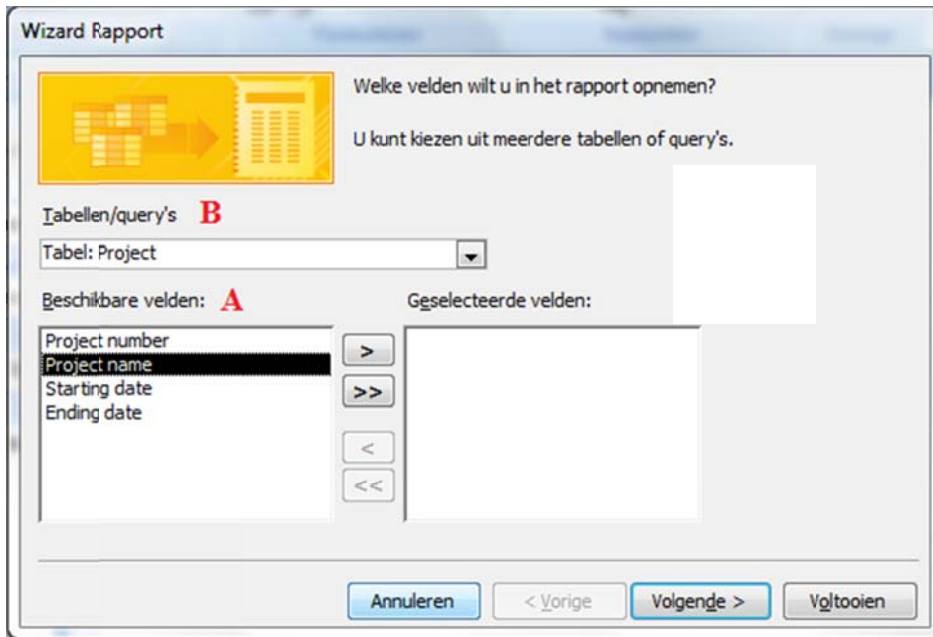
Wizard Rapport

Welke velden wilt u in het rapport opnemen?

U kunt kiezen uit meerdere tabellen of query's.

Tabellen/query's B

Tabel: Project

Beschikbare velden: A

Geselecteerde velden:

Project number
Project name
Starting date
Ending date

>
>>
<
<<

Annuleren
< Vorige
Volgende >
Voltooien